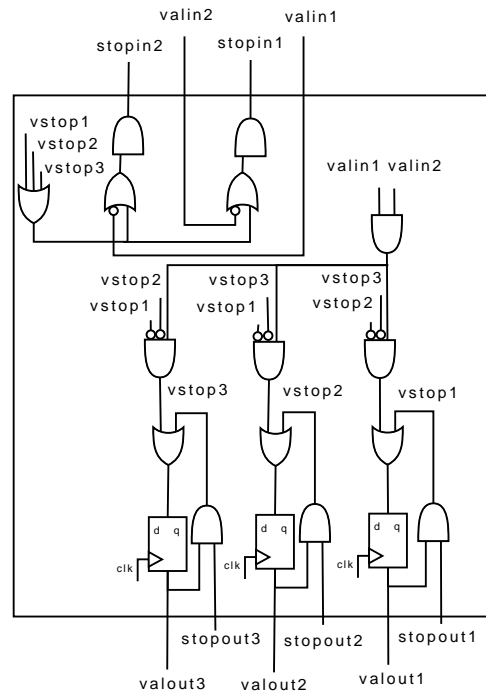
valin2
valin1
stopin2
stopin1
vstop1
vstop2
vstop3
valin1 valin2
vstop2
vstop1
vstop3
vstop1
vstop3
vstop2
vstop3
vstop2
vstop1
d q
clk
d q
clk
d q
clk
stopout3
stopout2
stopout1
valout3
valout2
valout1